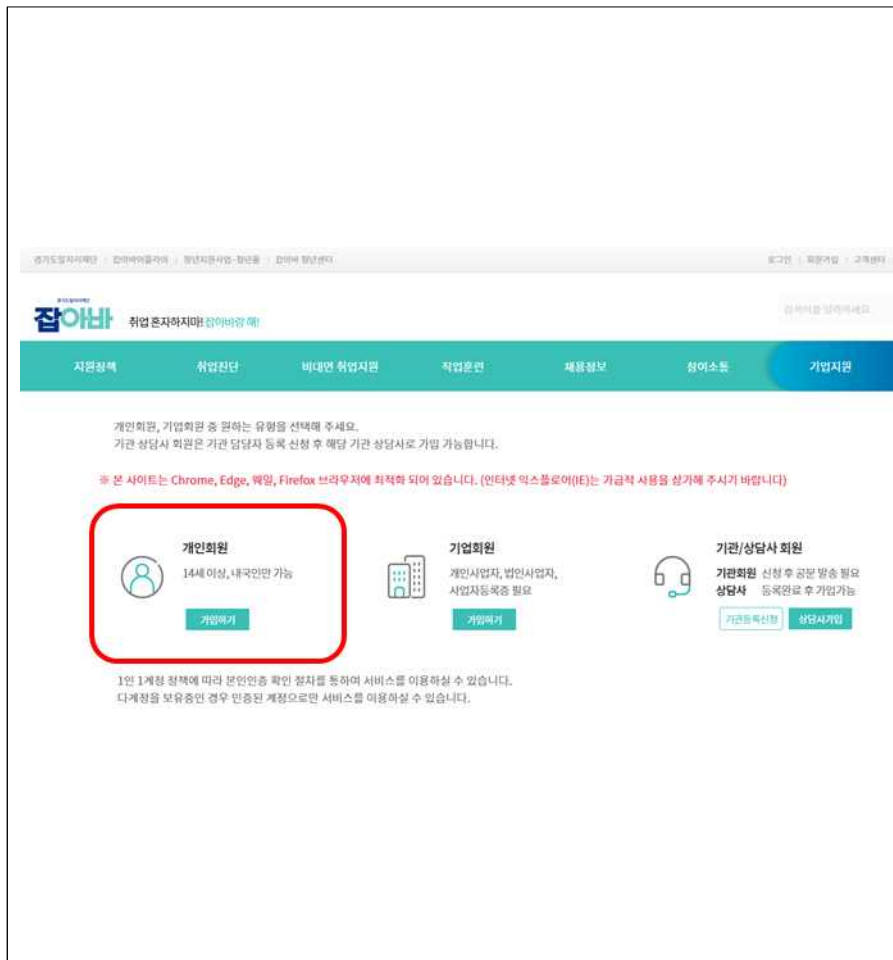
경기도일자리재단 | 잡아바어플라이 | 청년지원사업·청년몽 | 잡아바 청년센터

로그인 | 회원가입 | 고객센터

경기도일자리재단

잡아바 취업 혼자하지마! 잡아바랑 해!

검색어를 입력하세요

지원정책 | 취업진단 | 비대면 취업지원 | 직업훈련 | 채용정보 | 참여소통 | 기업지원

개인회원, 기업회원 중 원하는 유형을 선택해 주세요.
기관 상담사 회원은 기관 담당자 등록 신청 후 해당 기관 상담사로 가입 가능합니다.

※ 본 사이트는 Chrome, Edge, 웨일, Firefox 브라우저에 최적화 되어 있습니다. (인터넷 익스플로어(IE)는 가급적 사용을 삼가해 주시기 바랍니다)

개인회원
14세 이상, 내국인만 가능
가입하기

기업회원
개인사업자, 법인사업자, 사업자등록증 필요
가입하기

기관/상담사 회원
기관회원 신청 후 공문 발송 필요
상담사 등록완료 후 가입가능
기관등록신청
상담사가입

1인 1계정 정책에 따라 본인인증 확인 절차를 통하여 서비스를 이용하실 수 있습니다.
다계정을 보유중인 경우 인증된 계정으로만 서비스를 이용하실 수 있습니다.